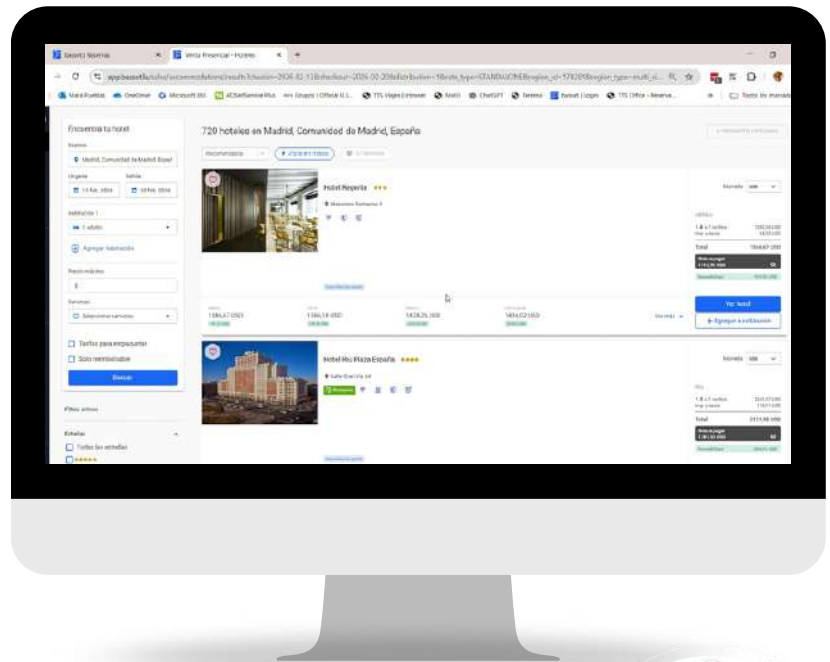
Encuentra tu hotel

Destino

Madrid, Comunidad de Madrid, España

Llegada

Salida

Habitación 1

1 adulto

Agregar habitación

Precio máximo

Servicios

Seleccionar servicios

Tarifas para empaquetar

Solo reembolsables

Buscar

Filtros activos

Estrellas

Todas las estrellas

720 hoteles en Madrid, Comunidad de Madrid, España

Recomendados

Hotel Regente

Ver hotel

Agregar a cotización

Hotel Riu Plaza España

Total